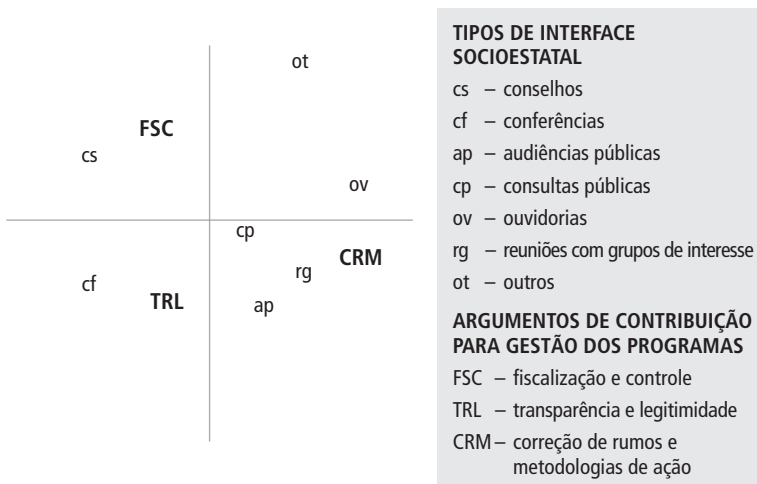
ot

FSC

cs

ov

cp

CRM

rg

cf

TRL

ap

TIPOS DE INTERFACE SOCIOESTATAL

cs – conselhos

cf – conferências

ap – audiências públicas

cp – consultas públicas

ov – ouvidorias

rg – reuniões com grupos de interesse

ot – outros

ARGUMENTOS DE CONTRIBUIÇÃO PARA GESTÃO DOS PROGRAMAS

FSC – fiscalização e controle

TRL – transparência e legitimidade

CRM – correção de rumos e metodologias de ação